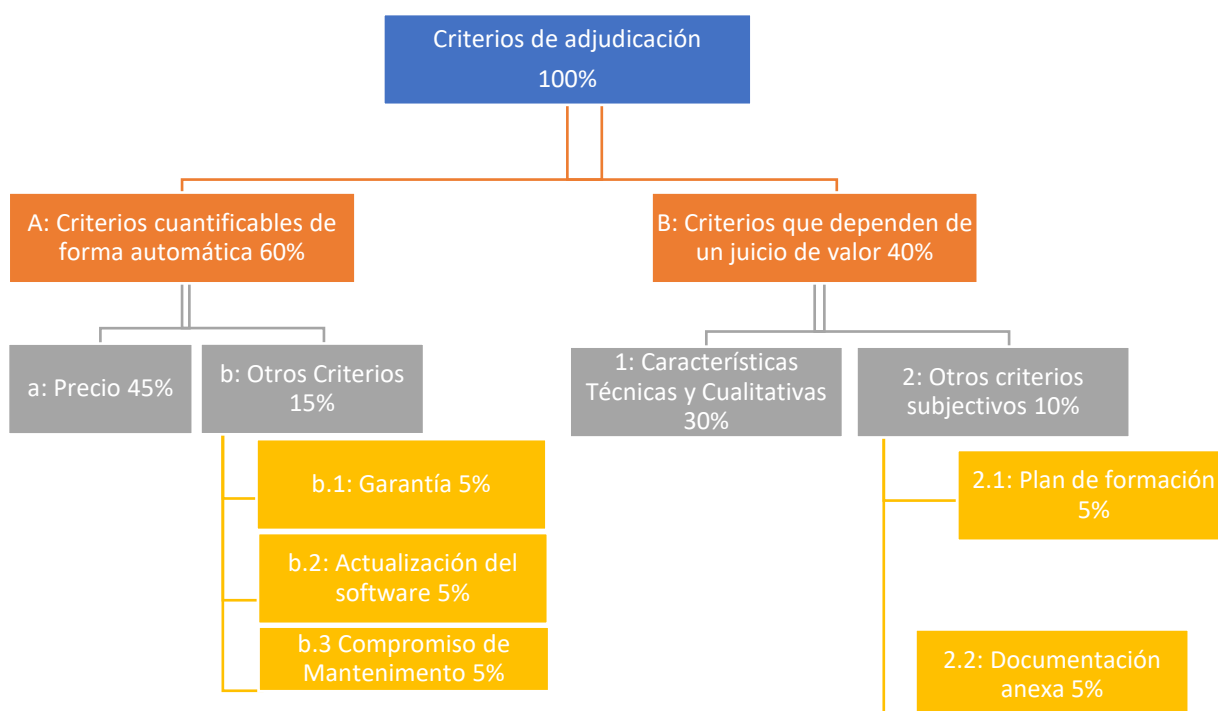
Criterios de adjudicación
100%

A: Criterios cuantificables de forma automática 60%

B: Criterios que dependen de un juicio de valor 40%

a: Precio 45%

b: Otros Criterios 15%

b.1: Garantía 5%

b.2: Actualización del software 5%

b.3 Compromiso de Mantenimento 5%

1: Características Técnicas y Cualitativas 30%

2: Otros criterios subjectivos 10%

2.1: Plan de formación 5%

2.2: Documentación anexa 5%